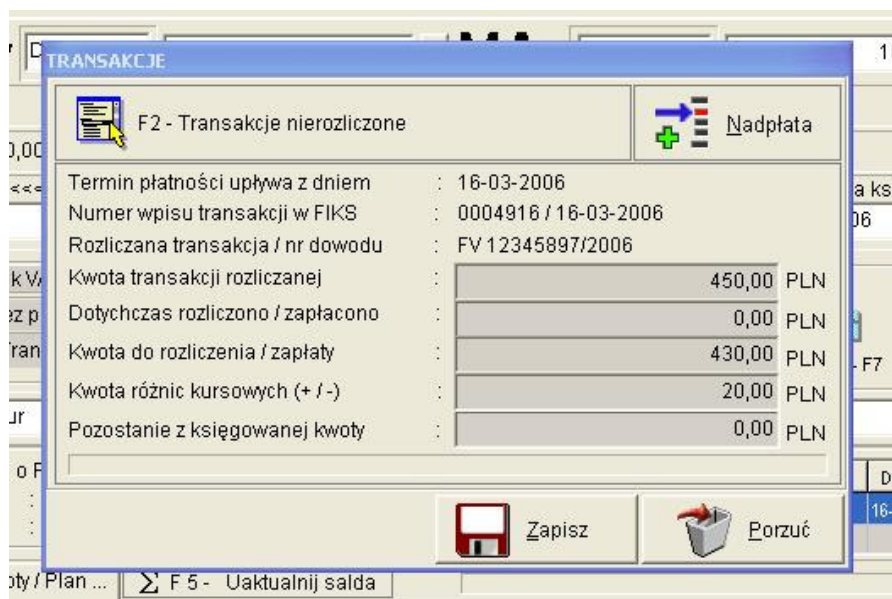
TRANSAKCJE

F2 - Transakcje nierozliczone

Nadpłata

| | | |
|---|---|---|
| Termin płatności upływa z dniem | : | 16-03-2006 |
| Numer wpisu transakcji w FIKS | : | 0004916 / 16-03-2006 |
| Rozliczana transakcja / nr dowodu | : | FV 12345897/2006 |
| Kwota transakcji rozliczanej | : | 450,00 PLN |
| Dotychczas rozliczono / zapłacono | : | 0,00 PLN |
| Kwota do rozliczenia / zapłaty | : | 430,00 PLN |
| Kwota różnic kursowych (+ / -) | : | 20,00 PLN |
| Pozostanie z księgowanej kwoty | : | 0,00 PLN |

Zapisz

Porzuć

),00
<<<
k V
ez p
Tran
ur
o F
1
a ks
)6
F7
D
16-
oty / Plan ...
∑ F 5 - Uaktualnij salda